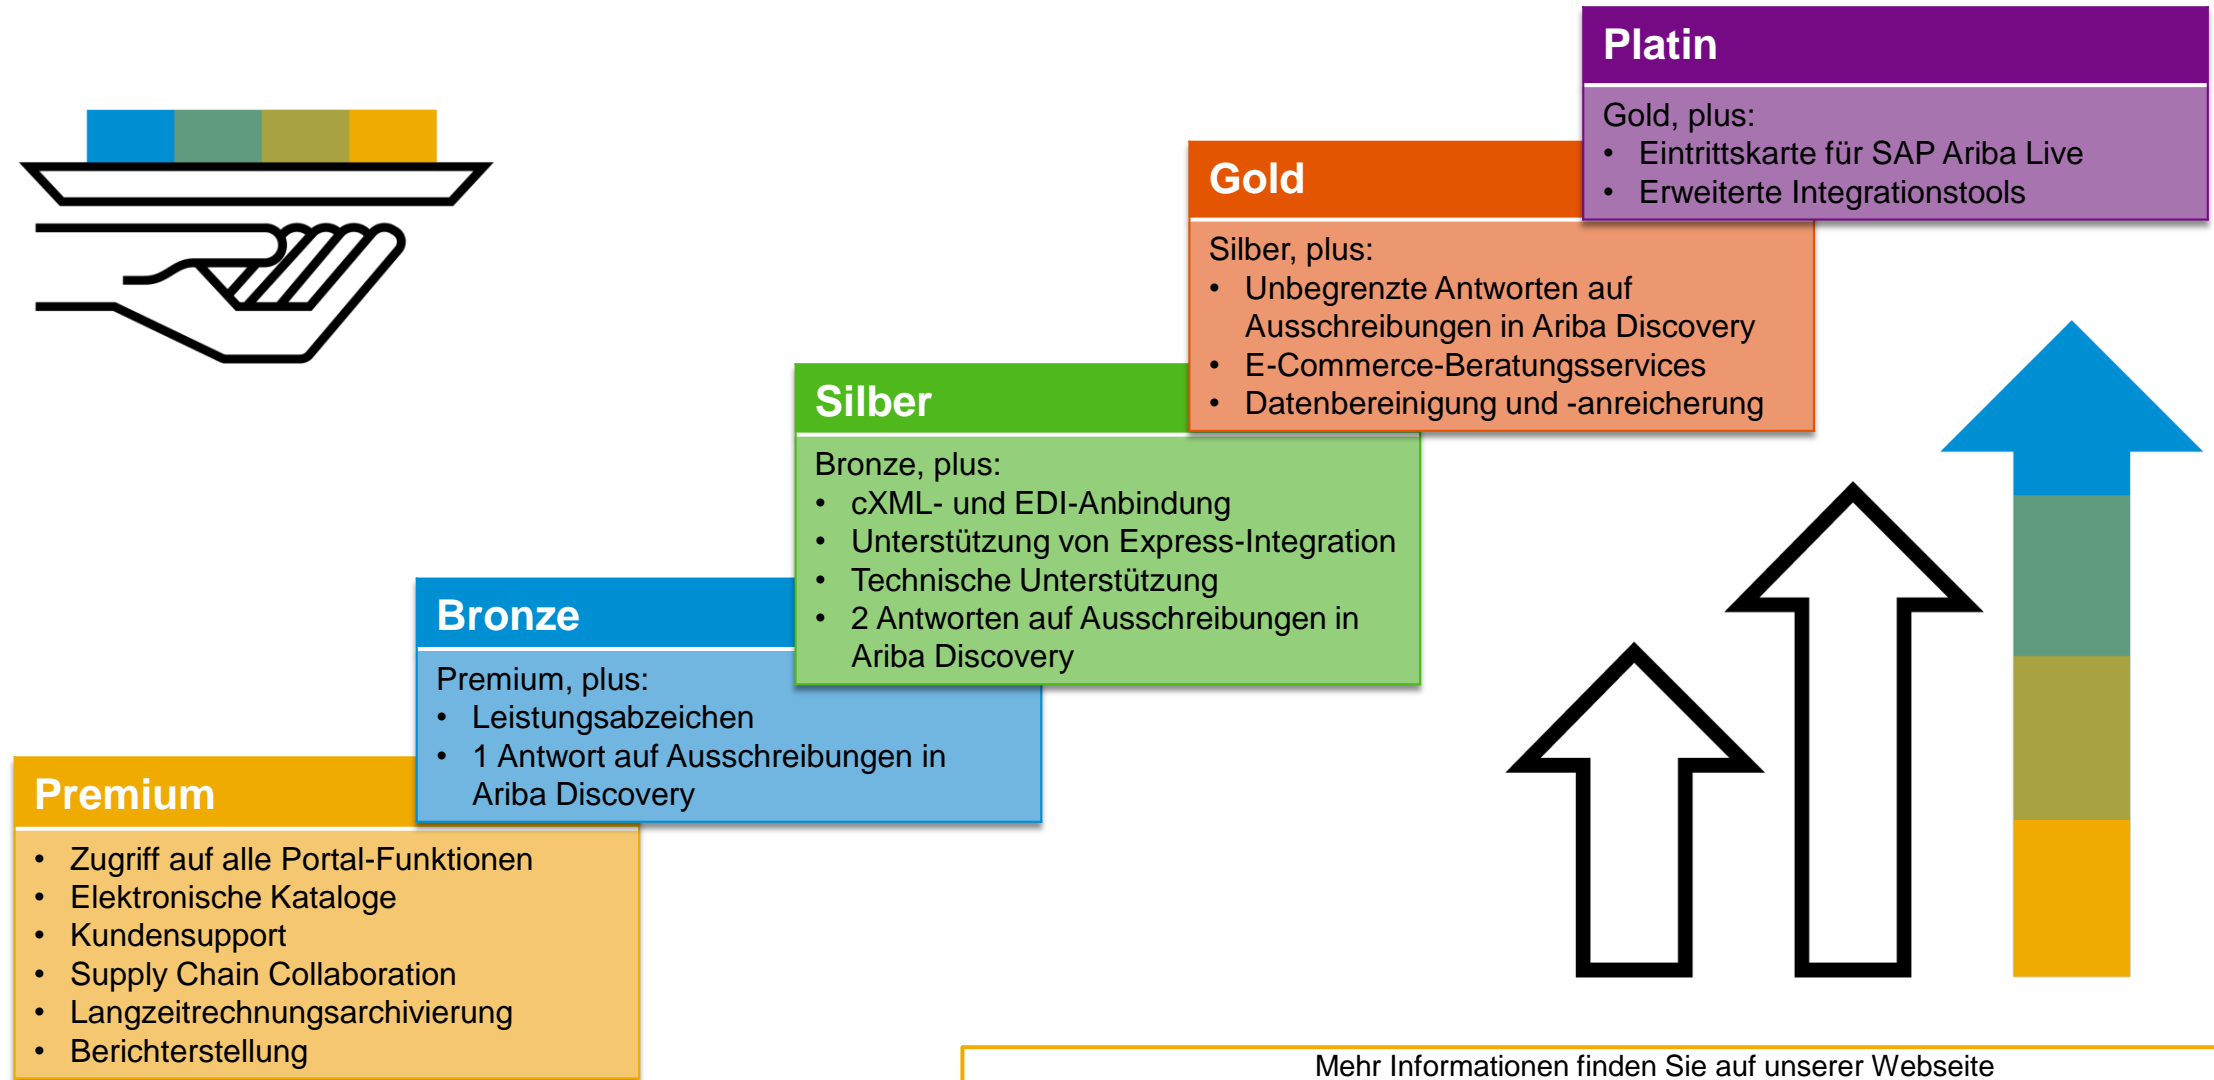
Platin

Gold, plus:
- Eintrittskarte für SAP Ariba Live
- Erweiterte Integrationstools

Gold

Silber, plus:
- Unbegrenzte Antworten auf Ausschreibungen in Ariba Discovery
- E-Commerce-Beratungsservices
- Datenbereinigung und -anreicherung

Silber

Bronze, plus:
- cXML- und EDI-Anbindung
- Unterstützung von Express-Integration
- Technische Unterstützung
- 2 Antworten auf Ausschreibungen in Ariba Discovery

Bronze

Premium, plus:
- Leistungsabzeichen
- 1 Antwort auf Ausschreibungen in Ariba Discovery

Premium

- Zugriff auf alle Portal-Funktionen
- Elektronische Kataloge
- Kundensupport
- Supply Chain Collaboration
- Langzeitrechnungsarchivierung
- Berichterstellung

Mehr Informationen finden Sie auf unserer Webseite